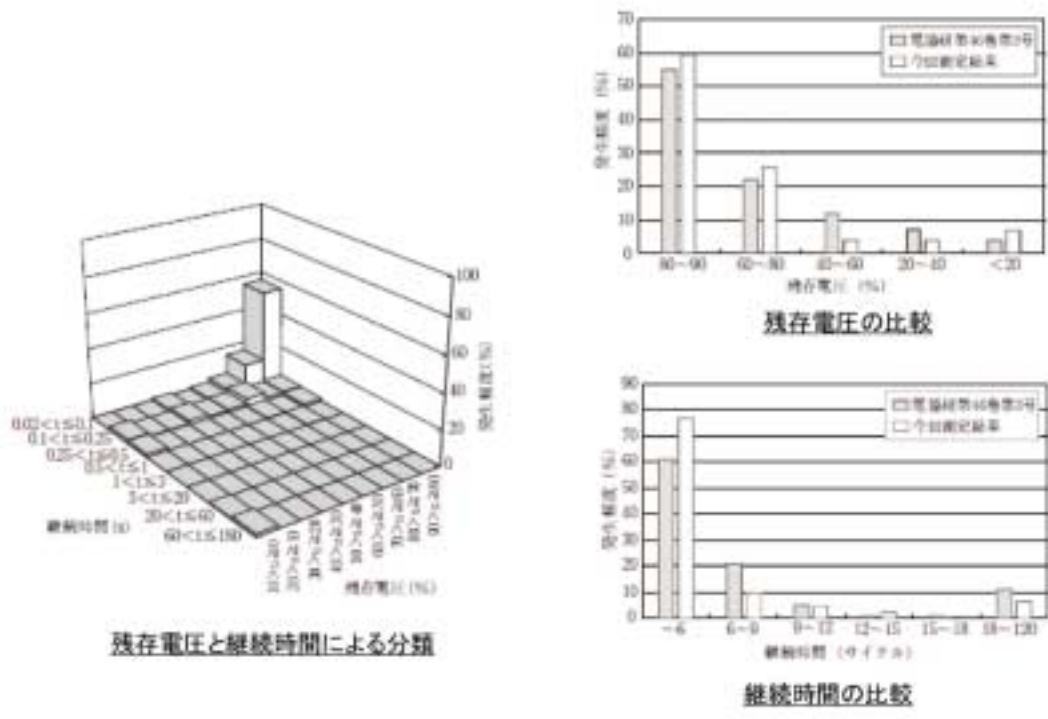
100
80
60
40
20
0
発生頻度(%)
0.02<t≤0.1
0.1<t≤0.25
0.25<t≤0.5
0.5<t≤1
1<t≤3
3<t≤20
20<t≤60
60<t≤180
継続時間(s)
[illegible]
残存電圧(%)

残存電圧と継続時間による分類

70
60
50
40
30
20
10
0
発生頻度(%)
□ 電協研第40巻第3号
□ 今回測定結果
80~90
60~80
40~60
20~40
<20
残存電圧(%)

残存電圧の比較

90
80
70
60
50
40
30
20
10
0
発生頻度(%)
□ 電協研第40巻第3号
□ 今回測定結果
~6
6~9
9~12
12~15
15~18
18~120
継続時間(サイクル)

継続時間の比較